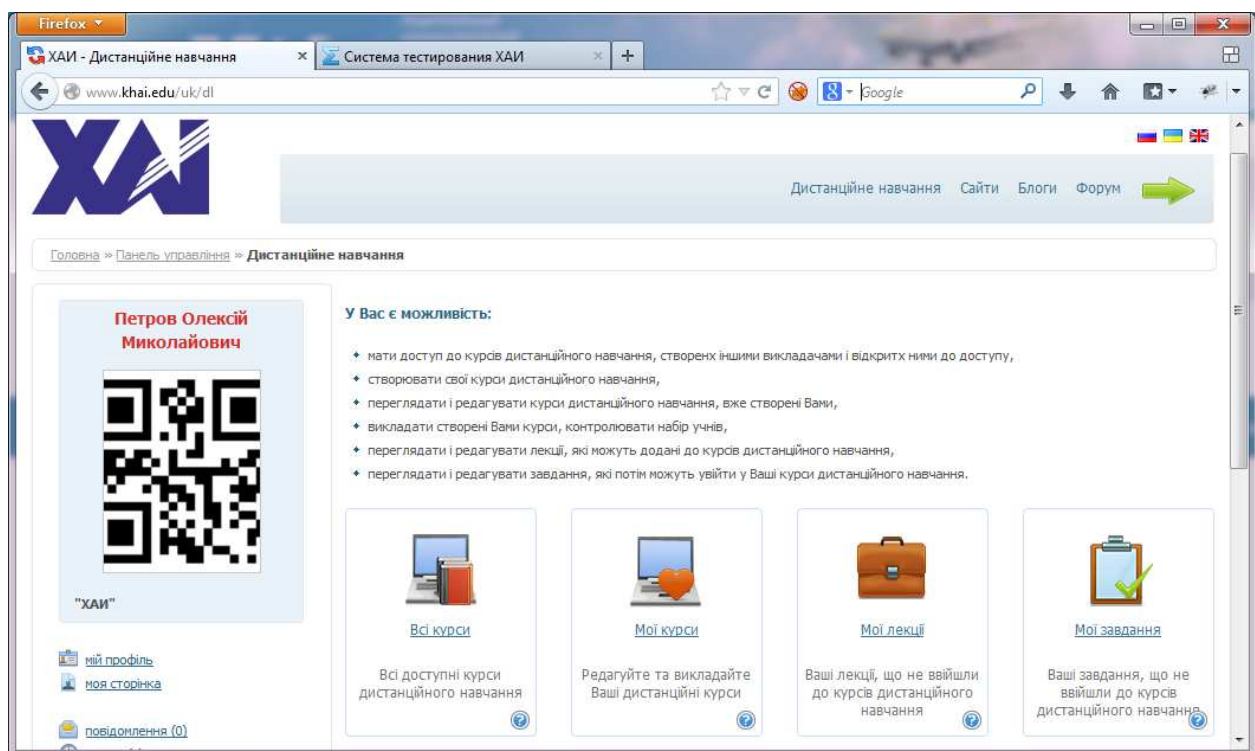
Firefox

ХАИ - Дистанційне навчання ×

Система тестирования ХАИ ×

+

www.khai.edu/uk/dl

Google

ХАИ

Дистанційне навчання Сайти Блоги Форум

Головна » Панель управління » Дистанційне навчання

Петров Олексій Миколайович

"ХАИ"

мій профіль
моя сторінка

повідомлення (0)

У Вас є можливість:

• мати доступ до курсів дистанційного навчання, створенх іншими викладачами і відкритх ними до доступу,
• створювати свої курси дистанційного навчання,
• переглядати і редагувати курси дистанційного навчання, вже створені Вами,
• викладати створені Вами курси, контролювати набір учнів,
• переглядати і редагувати лекції, які можуть додані до курсів дистанційного навчання,
• переглядати і редагувати завдання, які потім можуть увійти у Ваші курси дистанційного навчання.

Всі курси

Всі доступні курси дистанційного навчання

Мої курси

Редагуйте та викладайте Ваші дистанційні курси

Мої лекції

Ваші лекції, що не ввійшли до курсів дистанційного навчання

Мої завдання

Ваші завдання, що не ввійшли до курсів дистанційного навчання